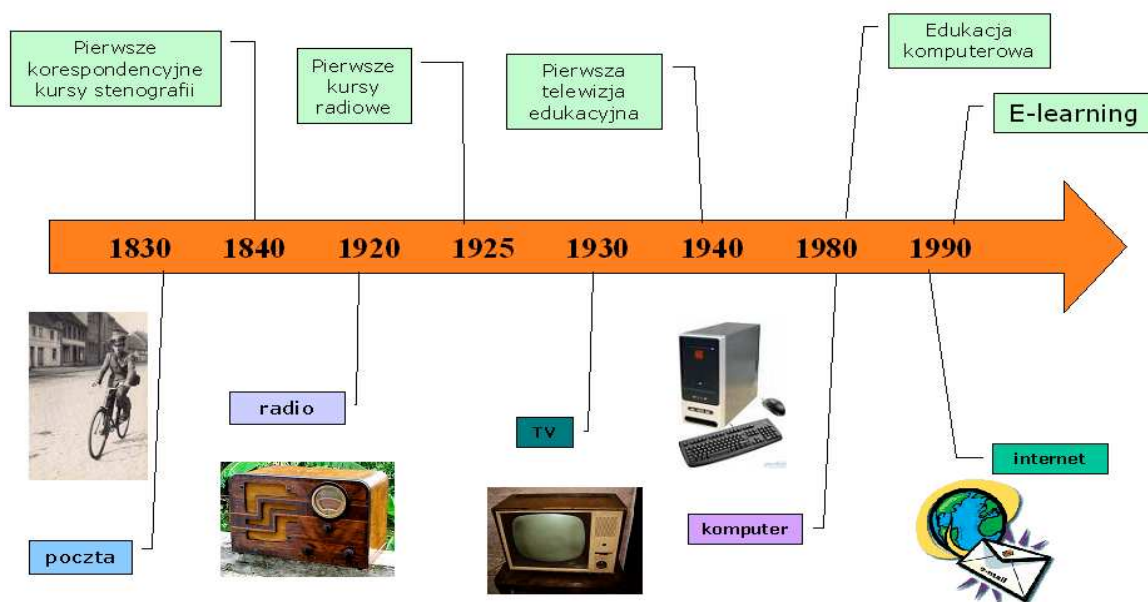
Pierwsze korespondencyjne kursy stenografii

Pierwsze kursy radiowe

Pierwsza telewizja edukacyjna

Edukacja komputerowa

E-learning

1830 1840 1920 1925 1930 1940 1980 1990

radio

TV

internet

komputer

poczta

e-mail